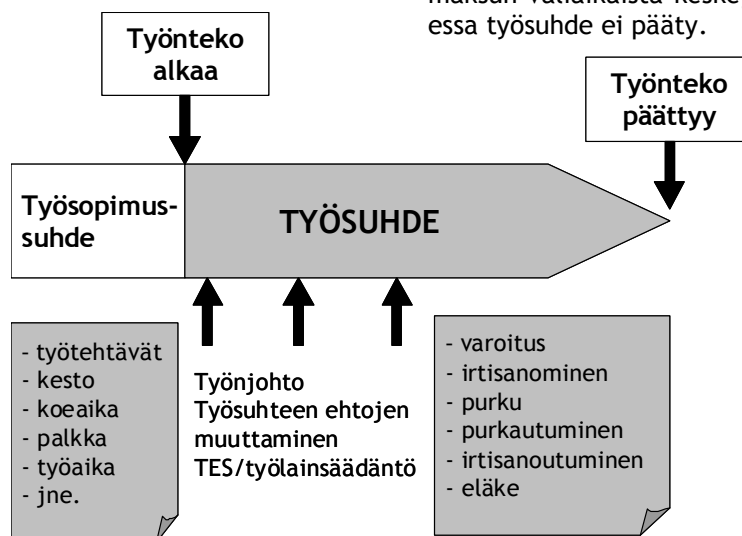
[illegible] maksun väliaikaista keske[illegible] essa työsuhde ei pääty.

Työnteko alkaa

Työnteko päättyy

Työsopimussuhde

TYÖSUHDE

- työtehtävät
- kesto
- koeaika
- palkka
- työaika
- jne.

Työnjohto
Työsuhteen ehtojen muuttaminen
TES/työlainsäädäntö

- varoitus
- irtisanominen
- purku
- purkautuminen
- irtisanoutuminen
- eläke